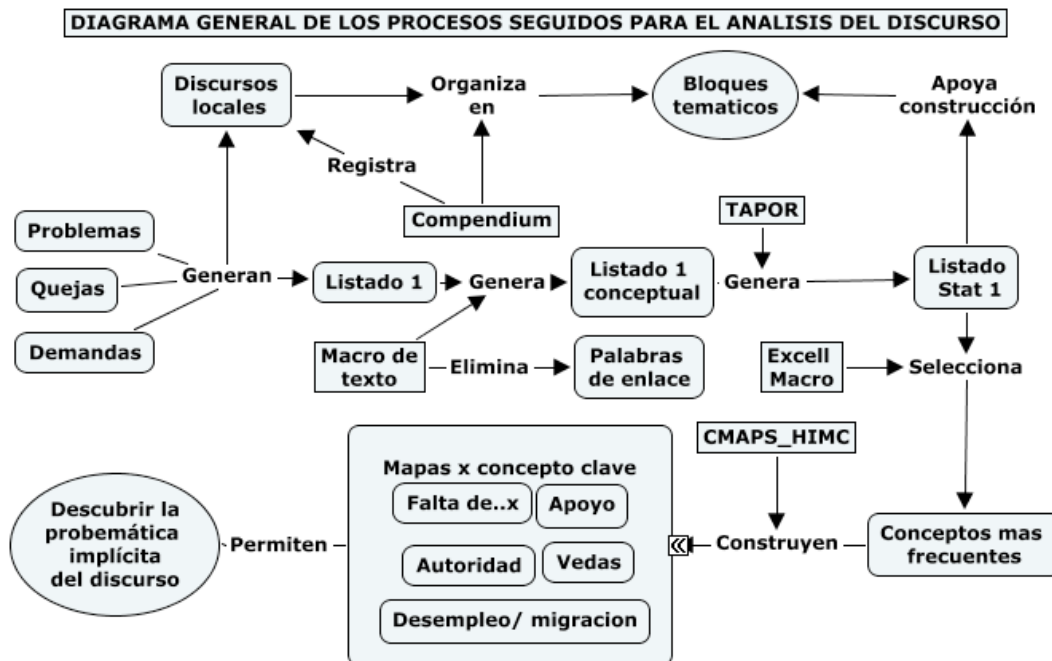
DIAGRAMA GENERAL DE LOS PROCESOS SEGUIDOS PARA EL ANALISIS DEL DISCURSO

Discursos locales

Organiza en

Bloques tematicos

Apoya construcción

Registra

Compendium

TAPOR

Problemas

Quejas

Demandas

Generan

Listado 1

Genera

Listado 1 conceptual

Genera

Listado Stat 1

Macro de texto

Elimina

Palabras de enlace

Excell Macro

Selecciona

CMAPS_HIMC

Mapas x concepto clave

Falta de..x

Apoyo

Autoridad

Vedas

Desempleo/ migracion

Descubrir la probemática implícita del discurso

Permiten

Construyen

Conceptos mas frecuentes